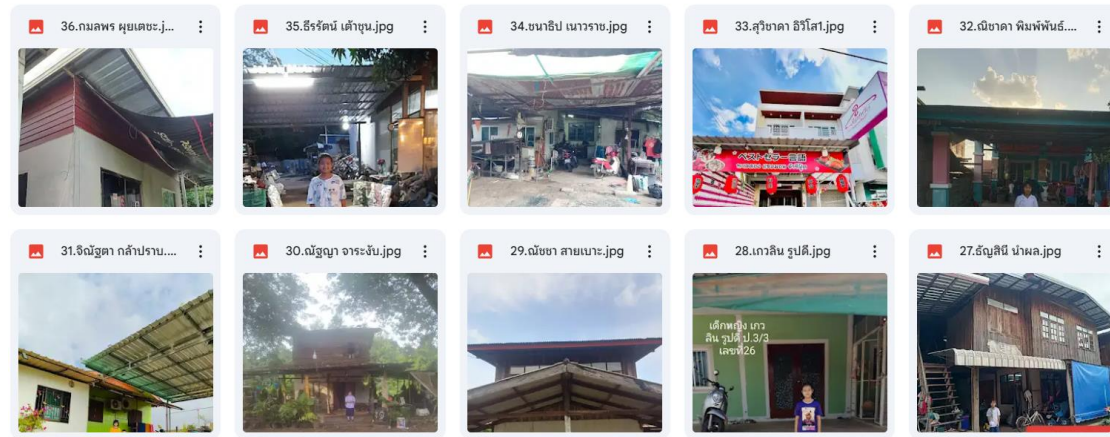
36.กมลพร ผยเตชะ.j...

35.ธีรรัตน์ เต้าขุน.jpg

34.ชนาธิป เนาวราช.jpg

33.สุวิชาดา อิวิโส1.jpg

ベストセラー

32.ณิชาดา พิมพ์พันธ์....

31.จิณัฐตา กล้าปราบ....

30.ณัฐญา จาระงับ.jpg

29.ณัชชา สายเบาะ.jpg

28.เกวลิน รูปดี.jpg

เด็กหญิง เกวลิน รูปดี ป.3/3 เลขที่26

27.ธัญสินี นำผล.jpg